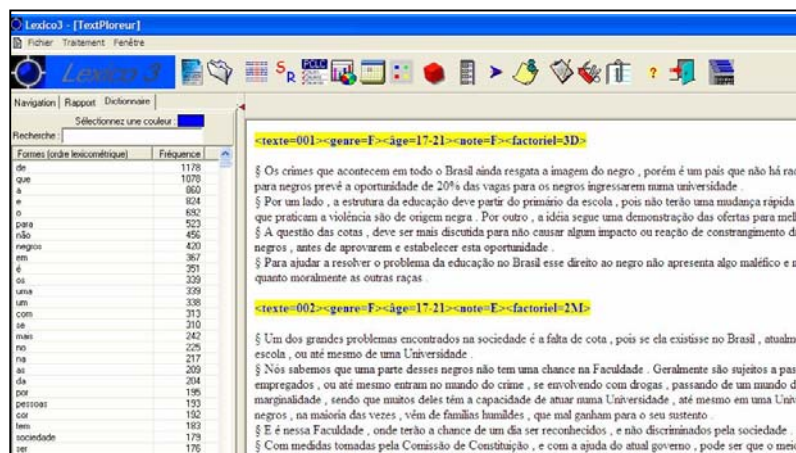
Lexico3 - [TextPloreur]

Fichier Traitement Fenêtre

Lexico 3

Navigation | Rapport | Dictionnaire

Sélectionnez une couleur :

Recherche :

| Formes (ordre lexicométrique) | Fréquence |
|---|---|
| de | 1178 |
| que | 1078 |
| a | 860 |
| e | 824 |
| o | 692 |
| para | 523 |
| não | 456 |
| negros | 420 |
| em | 367 |
| é | 351 |
| os | 339 |
| uma | 339 |
| um | 338 |
| com | 313 |
| se | 310 |
| mais | 242 |
| no | 225 |
| na | 217 |
| as | 209 |
| da | 204 |
| por | 195 |
| pessoas | 193 |
| cor | 192 |
| tem | 183 |
| sociedade | 179 |
| ser | 176 |

<texte=001><genre=F><âge=17-21><note=F><factoriel=3D>

§ Os crimes que acontecem em todo o Brasil ainda resgata a imagem do negro , porém é um país que não há rac para negros prevê a oportunidade de 20% das vagas para os negros ingressarem numa universidade .
§ Por um lado , a estrutura da educação deve partir do primário da escola , pois não terão uma mudança rápida que praticam a violência são de origem negra . Por outro , a idéia segue uma demonstração das ofertas para mel
§ A questão das cotas , deve ser mais discutida para não causar algum impacto ou reação de constrangimento d negros , antes de aprovarem e estabelecer esta oportunidade .
§ Para ajudar a resolver o problema da educação no Brasil esse direito ao negro não apresenta algo maléfico e quanto moralmente as outras raças .

<texte=002><genre=F><âge=17-21><note=E><factoriel=2M>

§ Um dos grandes problemas encontrados na sociedade é a falta de cota , pois se ela existisse no Brasil , atualm escola , ou até mesmo de uma Universidade .
§ Nós sabemos que uma parte desses negros não tem uma chance na Faculdade . Geralmente são sujeitos a pas empregados , ou até mesmo entram no mundo do crime , se envolvendo com drogas , passando de um mundo d marginalidade , sendo que muitos deles têm a capacidade de atuar numa Universidade , até mesmo em uma Univ negros , na maioria das vezes , vêm de famílias humildes , que mal ganham para o seu sustento .
§ E é nessa Faculdade , onde terão a chance de um dia ser reconhecidos , e não discriminados pela sociedade .
§ Com medidas tomadas pela Comissão de Constituição , e com a ajuda do atual governo , pode ser que o meio